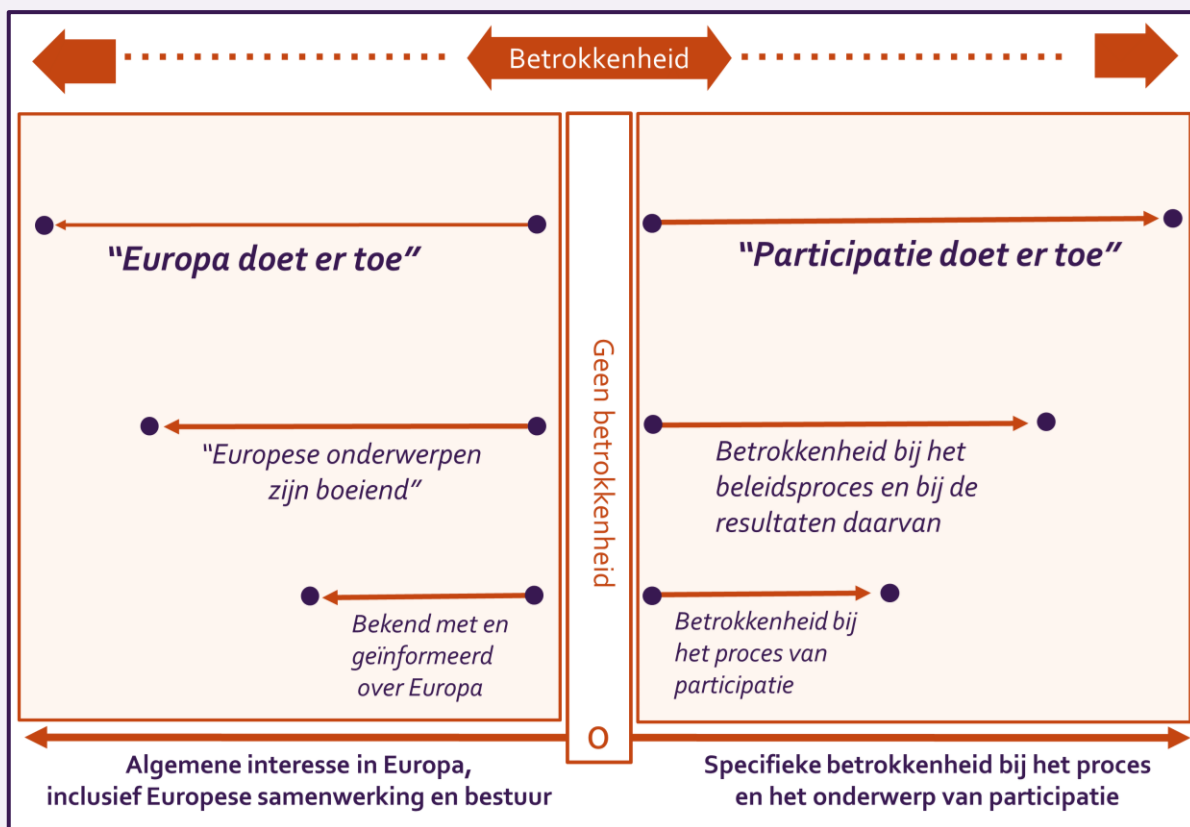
Betrokkenheid

"Europa doet er toe"

"Europese onderwerpen zijn boeiend"

Bekend met en geïnformeerd over Europa

Geen betrokkenheid

0

"Participatie doet er toe"

Betrokkenheid bij het beleidsproces en bij de resultaten daarvan

Betrokkenheid bij het proces van participatie

Algemene interesse in Europa, inclusief Europese samenwerking en bestuur

Specifieke betrokkenheid bij het proces en het onderwerp van participatie